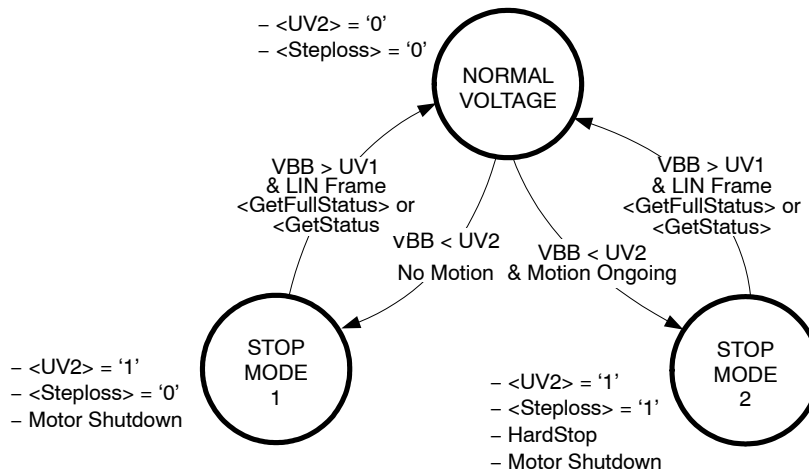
– <UV2> = ‘0’
– <Steploss> = ‘0’

NORMAL VOLTAGE

VBB > UV1 & LIN Frame <GetFullStatus> or <GetStatus

vBB < UV2
No Motion

VBB < UV2 & Motion Ongoing

VBB > UV1 & LIN Frame <GetFullStatus> or <GetStatus>

STOP MODE 1

– <UV2> = ‘1’
– <Steploss> = ‘0’
– Motor Shutdown

STOP MODE 2

– <UV2> = ‘1’
– <Steploss> = ‘1’
– HardStop
– Motor Shutdown